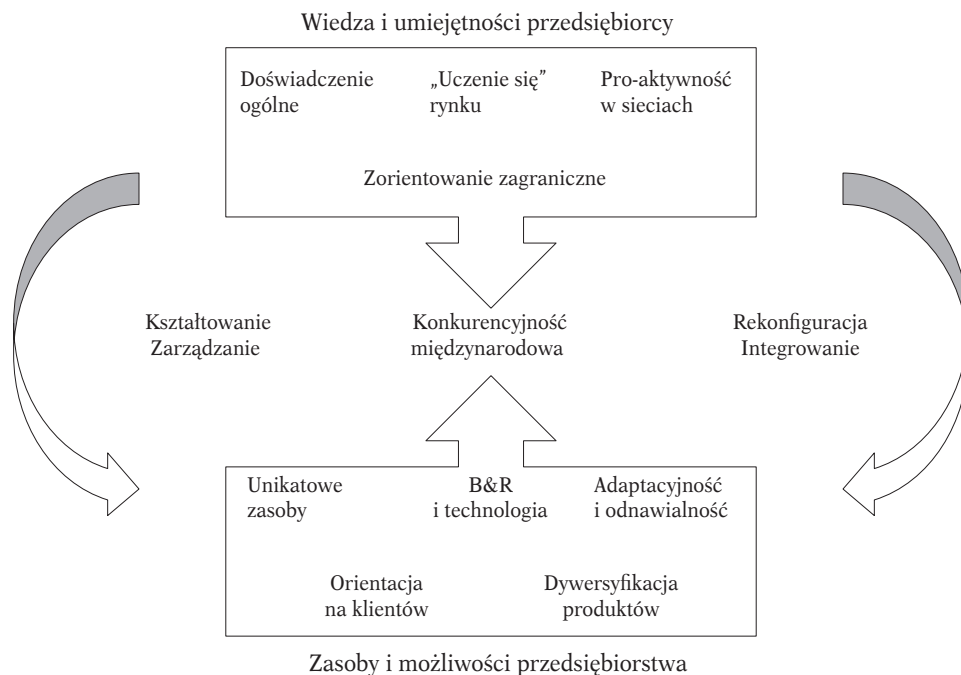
Wiedza i umiejętności przedsiębiorcy

Doświadczenie ogólne

„Uczenie się" rynku

Pro-aktywność w sieciach

Zorientowanie zagraniczne

Kształtowanie Zarządzanie

Konkurencyjność międzynarodowa

Rekonfiguracja Integrowanie

Unikatowe zasoby

B&R i technologia

Adaptacyjność i odnawialność

Orientacja na klientów

Dywersyfikacja produktów

Zasoby i możliwości przedsiębiorstwa